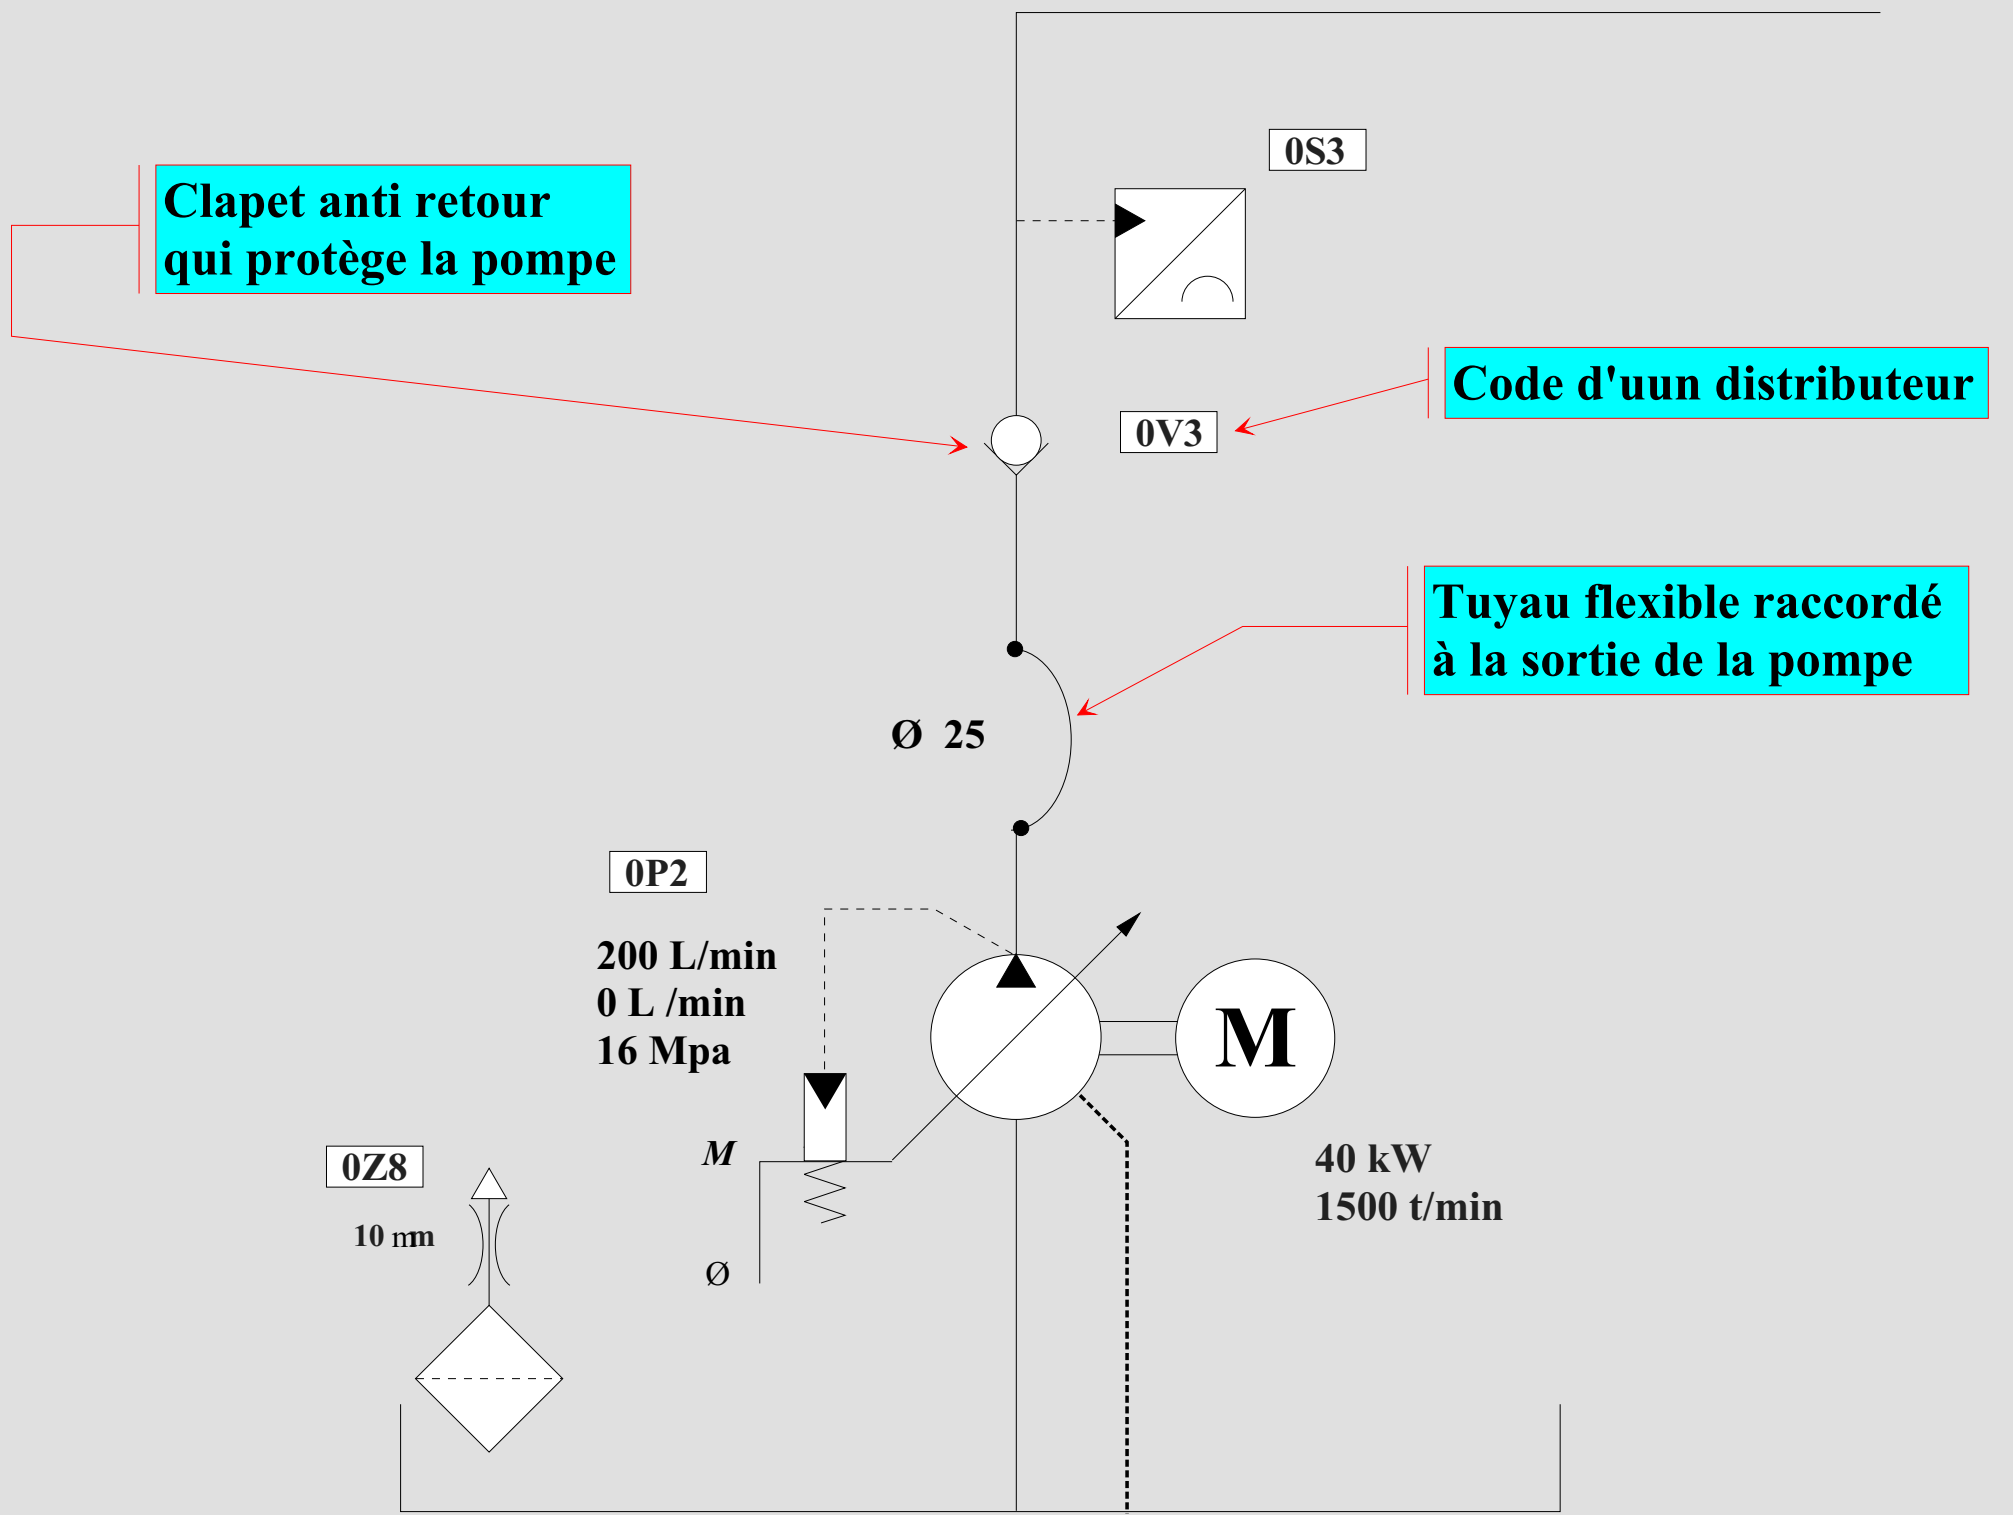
Clapet anti retour qui protège la pompe

0S3

Code d'uun distributeur

0V3

Tuyau flexible raccordé à la sortie de la pompe

Ø 25

0P2

200 L/min
0 L /min
16 Mpa

M

M

Ø

0Z8

10 mm

40 kW
1500 t/min